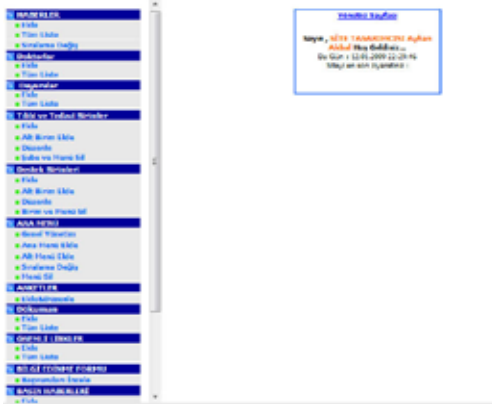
HABERLER
Ekle
Tüm Liste
Sıralama Değiş
Doktorlar
Ekle
Tüm Liste
Hayvanlar
Ekle
Tüm Liste
Tıbbi ve Tedavi Birimler
Ekle
Alt Birim Ekle
Düzenle
Şube ve Hane Sil
Destek Birimleri
Ekle
Alt Birim Ekle
Düzenle
Birim ve Hane Sil
ANA MENÜ
Genel Yönetim
Ana Menü Ekle
Alt Menü Ekle
Sıralama Değiş
Menü Sil
ANKETLER
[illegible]
Dökuman
Ekle
Tüm Liste
ÖNEMLİ LİNKLER
Ekle
Tüm Liste
BİLGİ EDİNME FORMU
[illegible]
BASIN HABERLERİ
Ekle

Yönetici Sayfası

Sayın , SİTE YÖNETİCİSİ Ayhan Akbal Hoş Geldiniz...
Bu Gün : 12.01.2009 22:29:46
Siteyi en son ziyaretiniz :